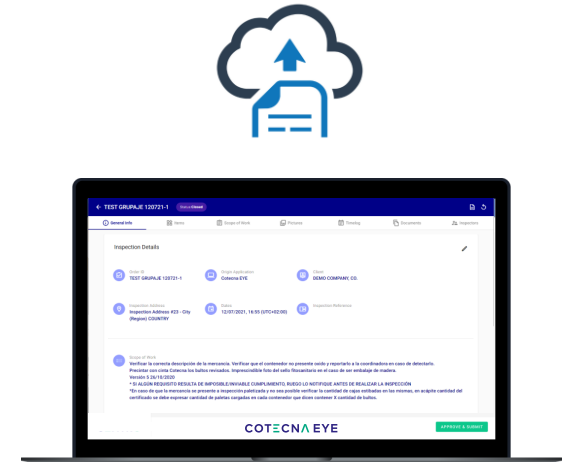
TEST GRUPAJE 120721-1 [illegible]

General Info | Items | Scope of Work | Pictures | Timeline | Documents | Inspection

Inspection Details

Order ID
TEST GRUPAJE 120721-1

Origin Application
Cotecna EYE

Client
DEMO COMPANY, CO.

Inspection Address
Inspection Address #23 - City (Region) COUNTRY

Dates
12/07/2021, 16:55 (UTC+02:00)

Inspection Reference

Scope of Work
Verificar la correcta descripción de la mercancía. Verificar que el contenedor no presente oxido y reportarlo a la coordinadora en caso de detectarlo.
Precintar con cinta Cotecna los bultos revisados. Imprescindible foto del sello fitosanitario en el caso de ser embalaje de madera.
Version 5 26/10/2020
* SI ALGÚN REQUISITO RESULTA DE IMPOSIBLE/INVIABLE CUMPLIMIENTO, RUEGO LO NOTIFIQUE ANTES DE REALIZAR LA INSPECCIÓN
*En caso de que la mercancía se presente e inspección paletizada y no sea posible verificar la cantidad de cajas estibadas en las mismas, en acápite cantidad del certificado se debe expresar cantidad de paletas cargadas en cada contenedor que dicen contener X cantidad de bultos.

COTECNA EYE

APPROVE & SUBMIT